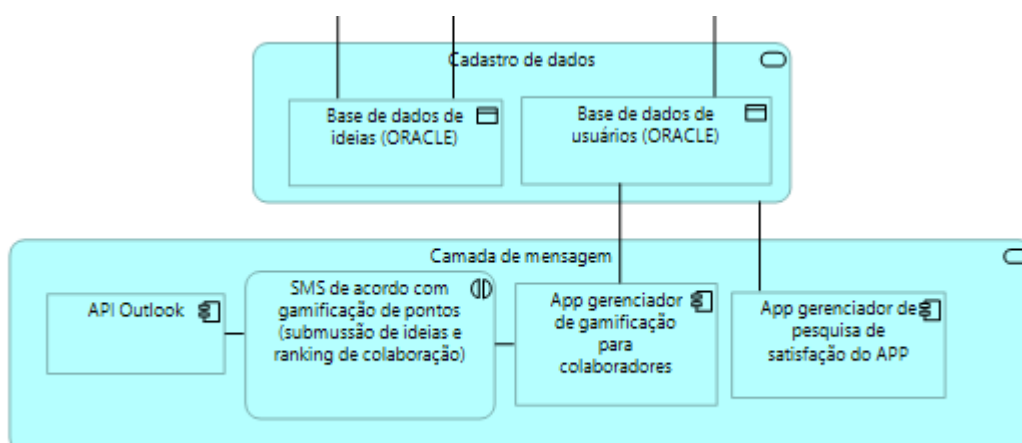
Cadastro de dados

Base de dados de ideias (ORACLE)

Base de dados de usuários (ORACLE)

Camada de mensagem

API Outlook

SMS de acordo com gamificação de pontos (submussão de ideias e ranking de colaboração)

App gerenciador de gamificação para colaboradores

App gerenciador de pesquisa de satisfação do APP